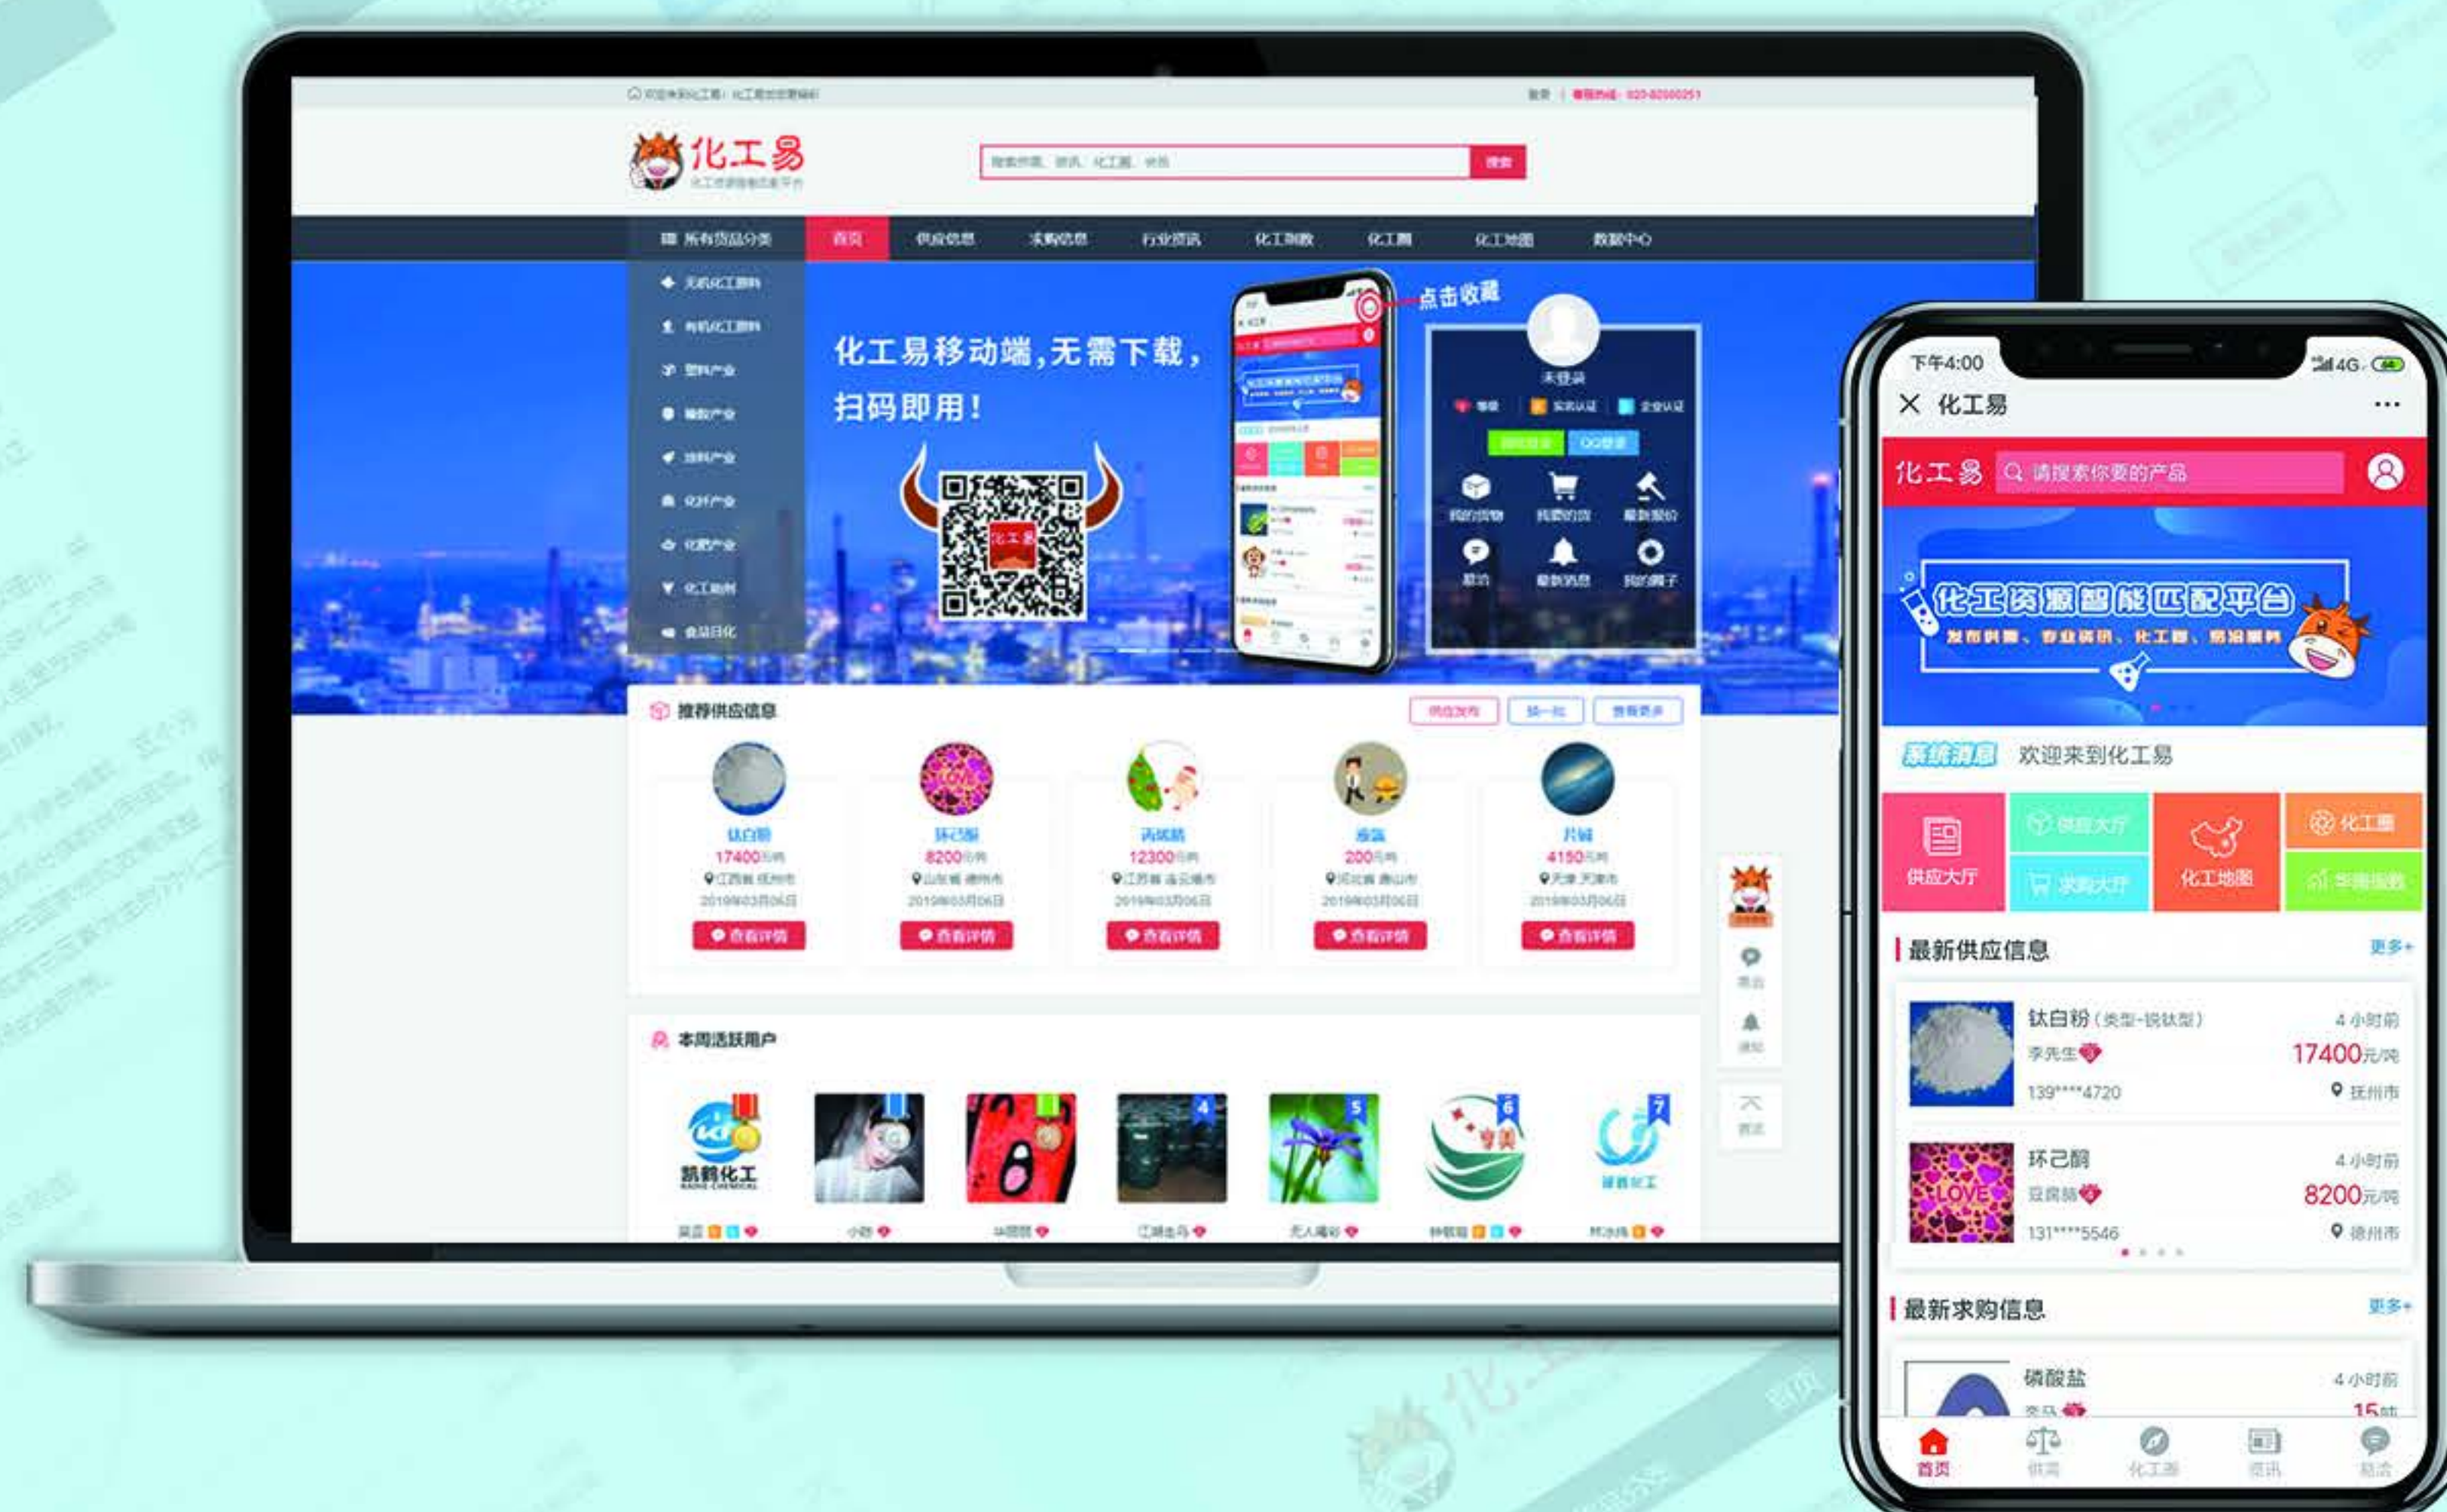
化工易

所有货品分类　首页　供应信息　求购信息　行业资讯　化工指数　化工圈　化工地图　数据中心

化工易移动端，无需下载，扫码即用！

点击收藏

未登录

推荐供应信息

钛白粉
17400
环己酮
8200
12300
200
4150

查看详情　查看详情　查看详情　查看详情　查看详情

本周活跃用户

凯鹤化工

下午4:00
化工易
化工易　请搜索你要的产品
化工资源智能匹配平台
系统消息　欢迎来到化工易
供应大厅　化工地图　化工圈
最新供应信息　更多+
钛白粉（类型-锐钛型）　4小时前
李先生
17400元/吨
139****4720
抚州市
环己酮　4小时前
8200元/吨
131****5546
德州市
最新求购信息　更多+
磷酸盐　4小时前
首页